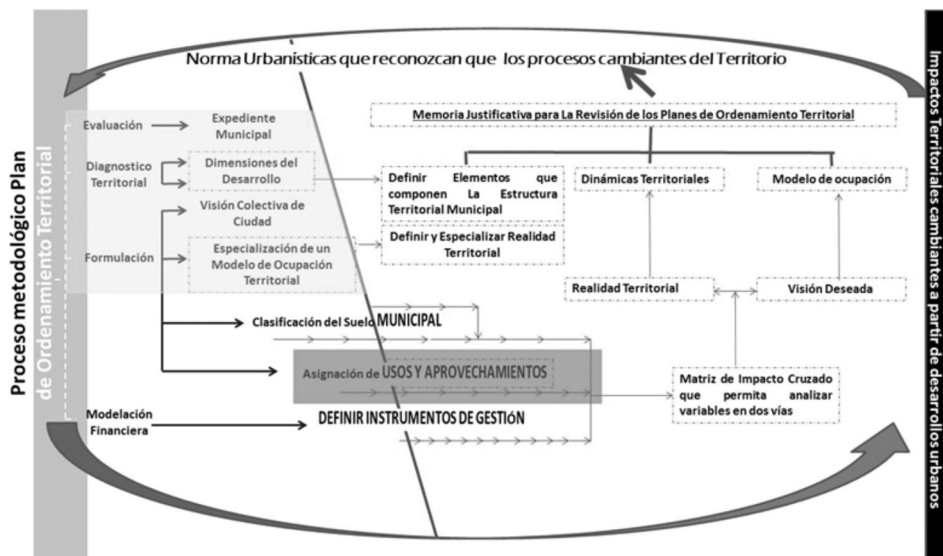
Norma Urbanísticas que reconozcan que los procesos cambiantes del Territorio

Proceso metodológico Plan de Ordenamiento Territorial

Evaluación
Expediente Municipal

Diagnostico Territorial
Dimensiones del Desarrollo

Visión Colectiva de Ciudad

Formulación
Especialización de un Modelo de Ocupación Territorial

Memoria Justificativa para La Revisión de los Planes de Ordenamiento Territorial

Definir Elementos que componen La Estructura Territorial Municipal

Dinámicas Territoriales

Modelo de ocupación

Definir y Especializar Realidad Territorial

Realidad Territorial

Visión Deseada

Clasificación del Suelo MUNICIPAL

Asignación de USOS Y APROVECHAMIENTOS

Matriz de Impacto Cruzado que permita analizar variables en dos vías

Modelación Financiera

DEFINIR INSTRUMENTOS DE GESTIóN

Impactos Territoriales cambiantes a partir de desarrollos urbanos